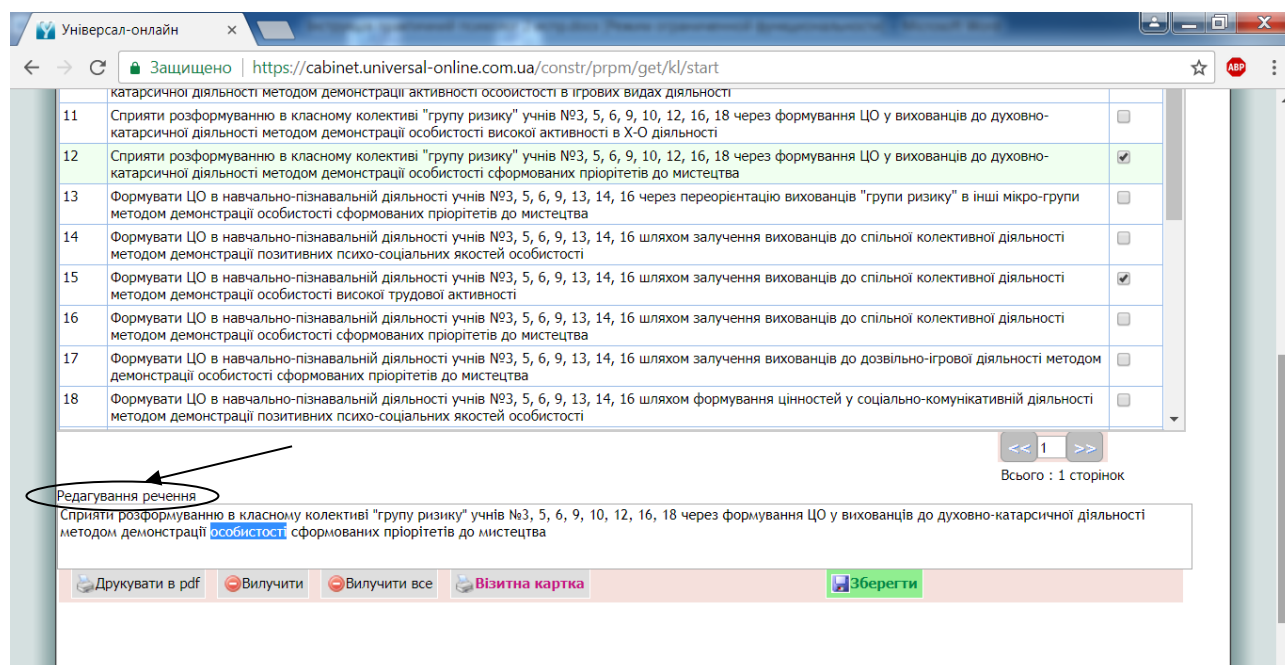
Універсал-онлайн

Защищено | https://cabinet.universal-online.com.ua/constr/prpm/get/kl/start

катарсичної діяльності методом демонстрації активності особистості в ігрових видах діяльності

| | | |
|---|---|---|
| 11 | Сприяти розформуванню в класному колективі "групу ризику" учнів №3, 5, 6, 9, 10, 12, 16, 18 через формування ЦО у вихованців до духовно-катарсичної діяльності методом демонстрації особистості високої активності в Х-О діяльності | ☐ |
| 12 | Сприяти розформуванню в класному колективі "групу ризику" учнів №3, 5, 6, 9, 10, 12, 16, 18 через формування ЦО у вихованців до духовно-катарсичної діяльності методом демонстрації особистості сформованих пріоритетів до мистецтва | ☑ |
| 13 | Формувати ЦО в навчально-пізнавальній діяльності учнів №3, 5, 6, 9, 13, 14, 16 через переорієнтацію вихованців "групи ризику" в інші мікро-групи методом демонстрації особистості сформованих пріоритетів до мистецтва | ☐ |
| 14 | Формувати ЦО в навчально-пізнавальній діяльності учнів №3, 5, 6, 9, 13, 14, 16 шляхом залучення вихованців до спільної колективної діяльності методом демонстрації позитивних психо-соціальних якостей особистості | ☐ |
| 15 | Формувати ЦО в навчально-пізнавальній діяльності учнів №3, 5, 6, 9, 13, 14, 16 шляхом залучення вихованців до спільної колективної діяльності методом демонстрації особистості високої трудової активності | ☑ |
| 16 | Формувати ЦО в навчально-пізнавальній діяльності учнів №3, 5, 6, 9, 13, 14, 16 шляхом залучення вихованців до спільної колективної діяльності методом демонстрації особистості сформованих пріоритетів до мистецтва | ☐ |
| 17 | Формувати ЦО в навчально-пізнавальній діяльності учнів №3, 5, 6, 9, 13, 14, 16 шляхом залучення вихованців до дозвільно-ігрової діяльності методом демонстрації особистості сформованих пріоритетів до мистецтва | ☐ |
| 18 | Формувати ЦО в навчально-пізнавальній діяльності учнів №3, 5, 6, 9, 13, 14, 16 шляхом формування цінностей у соціально-комунікативній діяльності методом демонстрації позитивних психо-соціальних якостей особистості | ☐ |

<< 1 >>
Всього : 1 сторінок

Редагування речення

Сприяти розформуванню в класному колективі "групу ризику" учнів №3, 5, 6, 9, 10, 12, 16, 18 через формування ЦО у вихованців до духовно-катарсичної діяльності методом демонстрації особистості сформованих пріоритетів до мистецтва

Друкувати в pdf | Вилучити | Вилучити все | Візитна картка | Зберегти